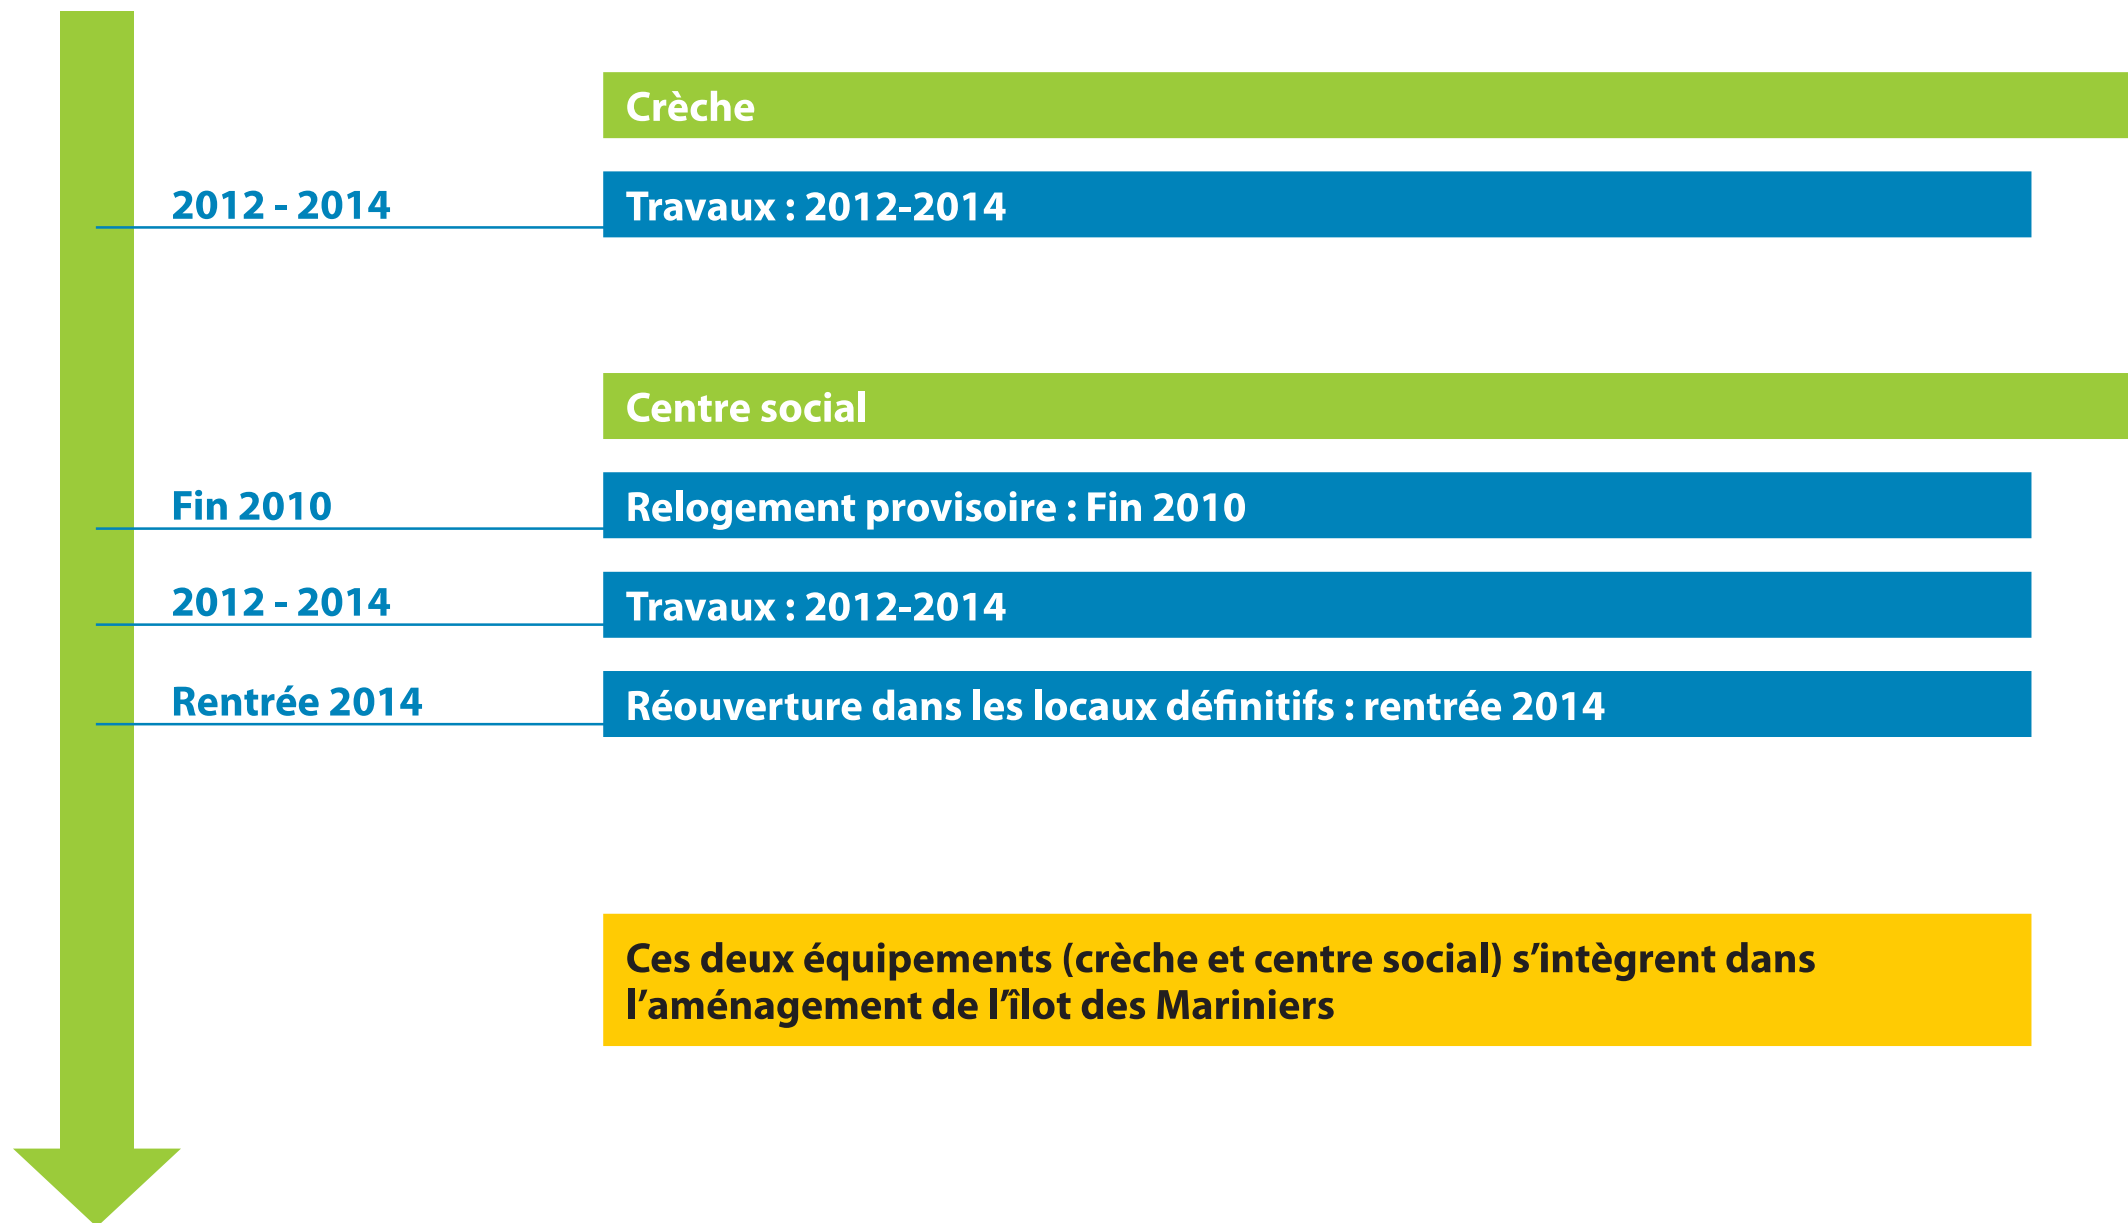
Crèche

2012 - 2014

Travaux : 2012-2014

Centre social

Fin 2010

Relogement provisoire : Fin 2010

2012 - 2014

Travaux : 2012-2014

Rentrée 2014

Réouverture dans les locaux définitifs : rentrée 2014

Ces deux équipements (crèche et centre social) s’intègrent dans l’aménagement de l’îlot des Mariniers